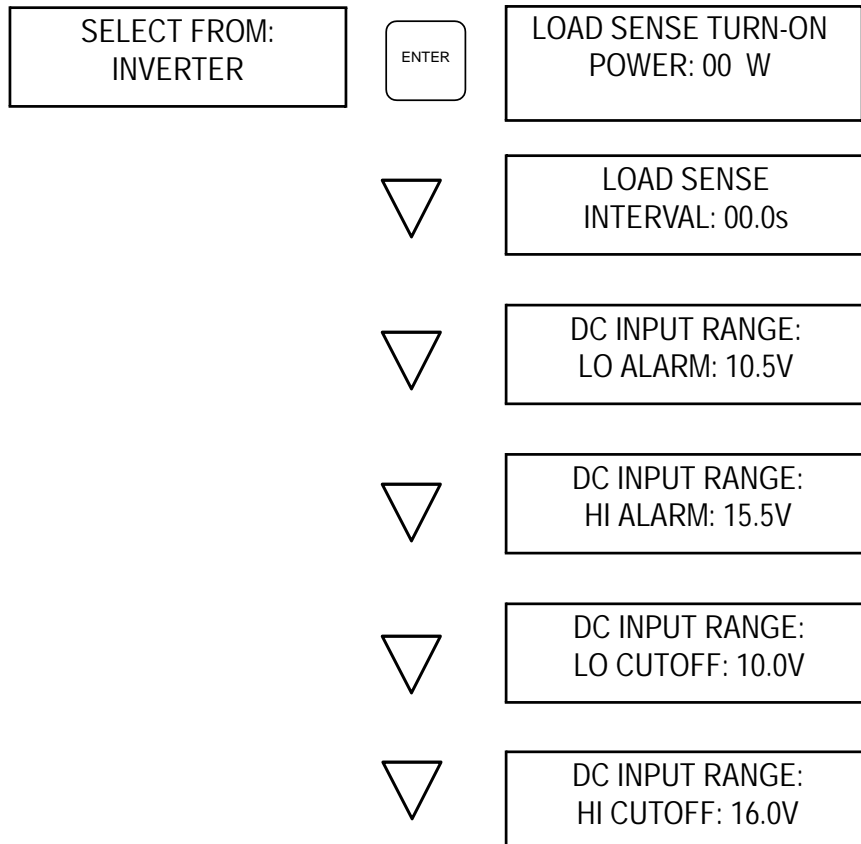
SELECT FROM:
INVERTER

ENTER

LOAD SENSE TURN-ON
POWER: 00 W

LOAD SENSE
INTERVAL: 00.0s

DC INPUT RANGE:
LO ALARM: 10.5V

DC INPUT RANGE:
HI ALARM: 15.5V

DC INPUT RANGE:
LO CUTOFF: 10.0V

DC INPUT RANGE:
HI CUTOFF: 16.0V